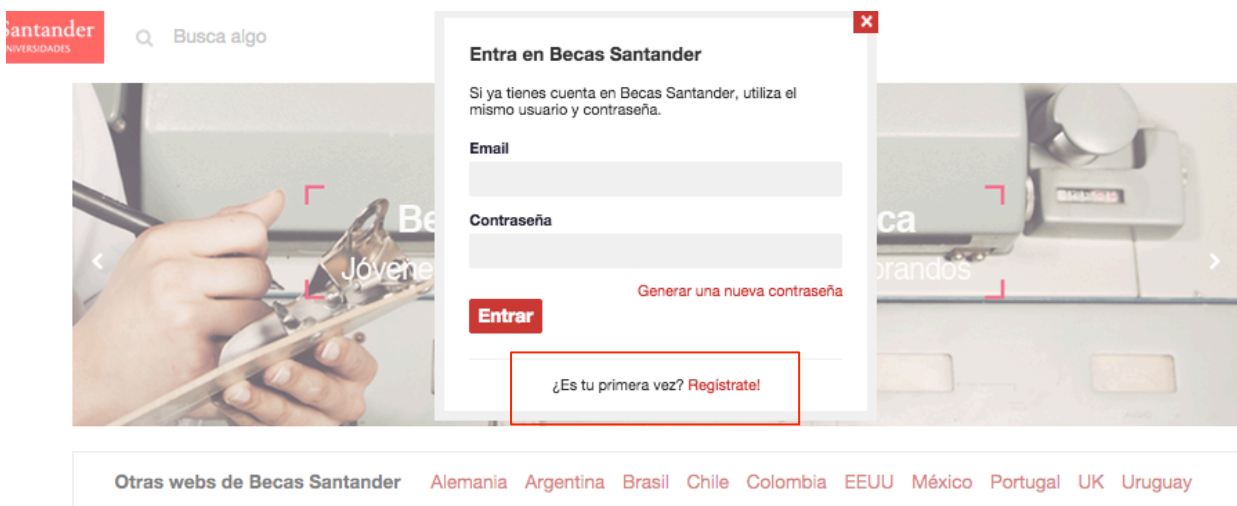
Santander
UNIVERSIDADES

Busca algo

Entra en Becas Santander

Si ya tienes cuenta en Becas Santander, utiliza el mismo usuario y contraseña.

Email

Contraseña

Generar una nueva contraseña

Entrar

¿Es tu primera vez? Regístrate!

Be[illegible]ca
Jóvene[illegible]orandos

Otras webs de Becas Santander Alemania Argentina Brasil Chile Colombia EEUU México Portugal UK Uruguay